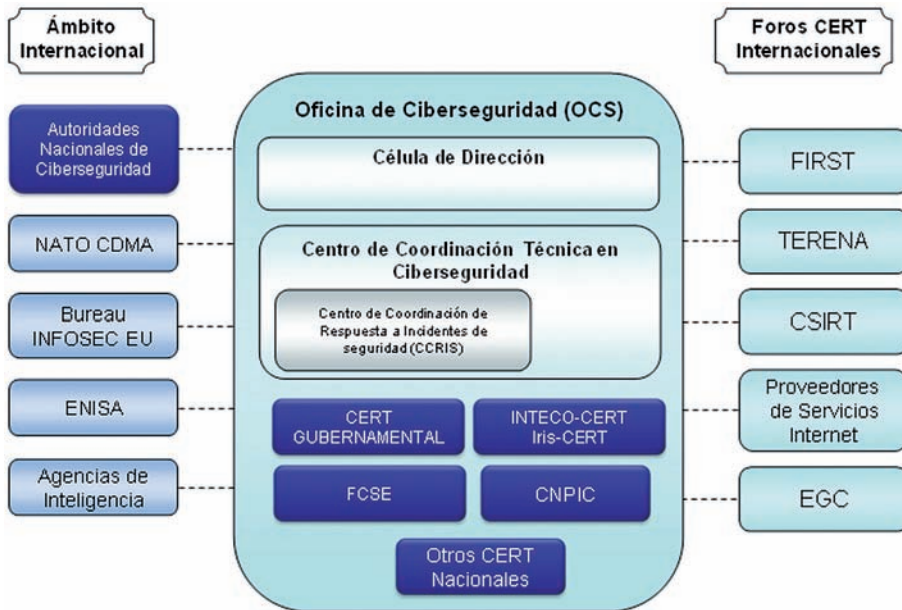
Ámbito Internacional

Foros CERT Internacionales

Autoridades Nacionales de Ciberseguridad

NATO CDMA

Bureau INFOSEC EU

ENISA

Agencias de Inteligencia

Oficina de Ciberseguridad (OCS)

Célula de Dirección

Centro de Coordinación Técnica en Ciberseguridad

Centro de Coordinación de Respuesta a Incidentes de seguridad (CCRIS)

CERT GUBERNAMENTAL

INTECO-CERT Iris-CERT

FCSE

CNPIC

Otros CERT Nacionales

FIRST

TERENA

CSIRT

Proveedores de Servicios Internet

EGC